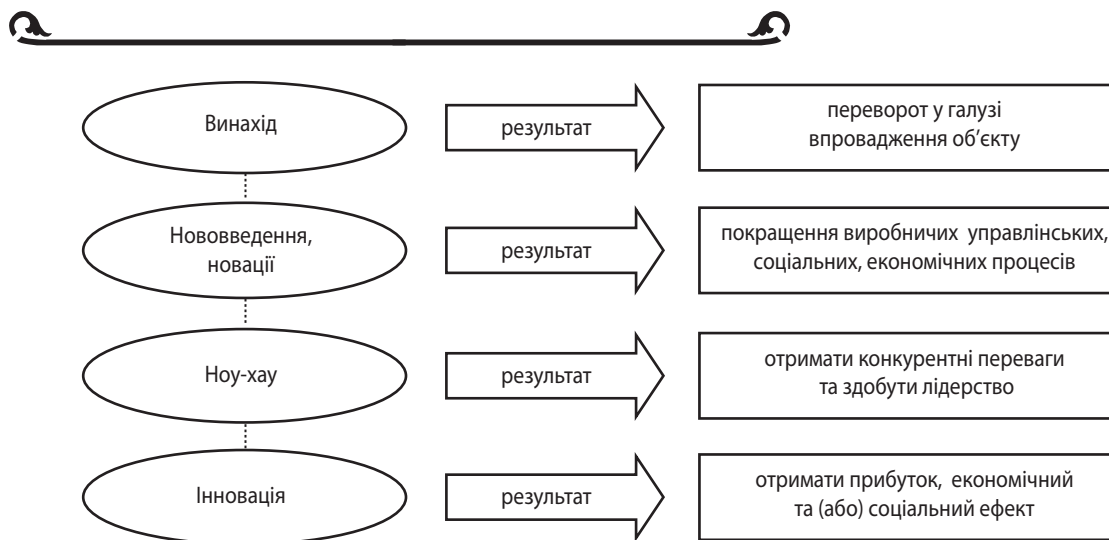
Винахід

результат

переворот у галузі впровадження об’єкту

Нововведення, новації

результат

покращення виробничих управлінських, соціальних, економічних процесів

Ноу-хау

результат

отримати конкурентні переваги та здобути лідерство

Інновація

результат

отримати прибуток, економічний та (або) соціальний ефект